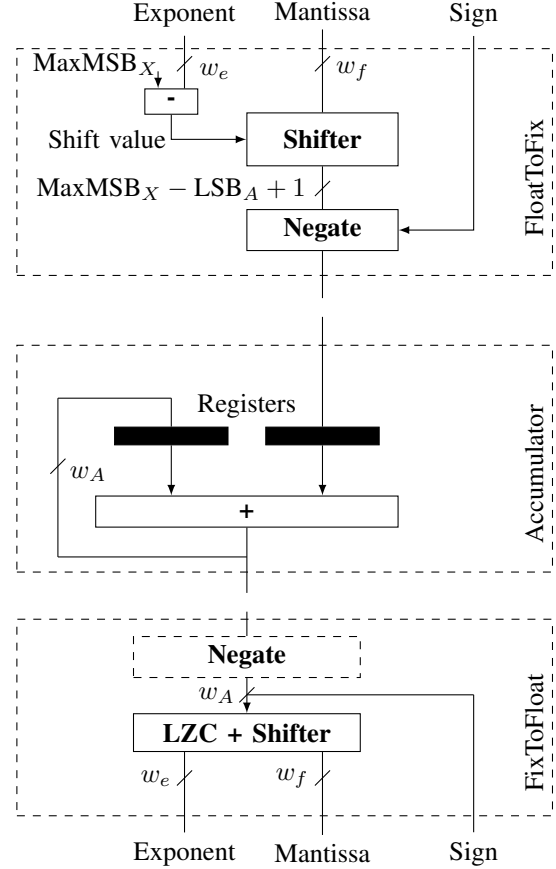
Exponent
Mantissa
Sign
$\text{MaxMSB}_X$
$w_e$
$w_f$
-
Shift value
Shifter
$\text{MaxMSB}_X - \text{LSB}_A + 1$
Negate
FloatToFix

Registers
$w_A$
+
Accumulator

Negate
$w_A$
LZC + Shifter
$w_e$
$w_f$
FixToFloat
Exponent
Mantissa
Sign